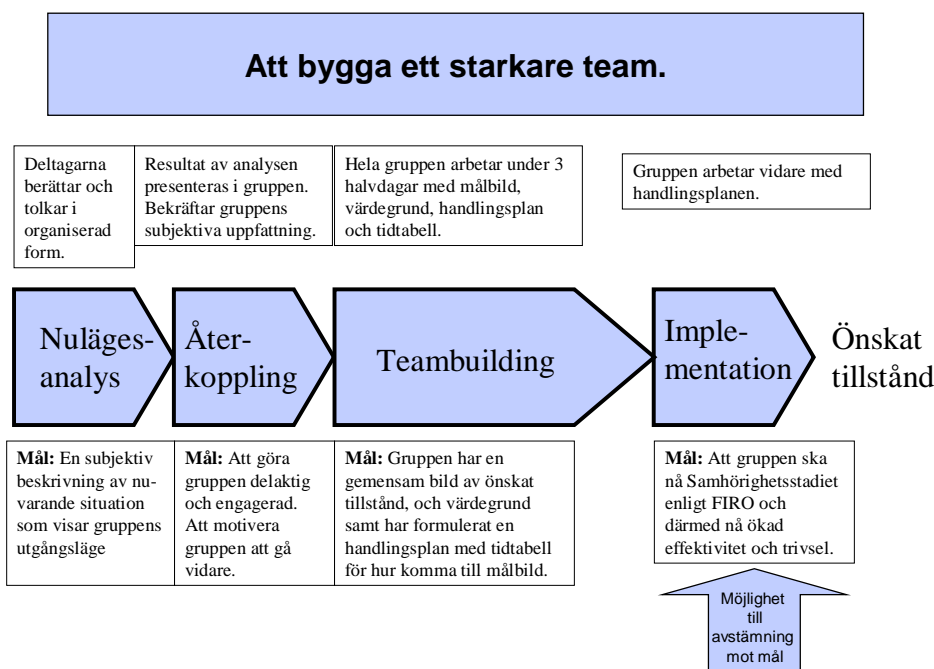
Att bygga ett starkare team.

Deltagarna berättar och tolkar i organiserad form.

Resultat av analysen presenteras i gruppen. Bekräftar gruppens subjektiva uppfattning.

Hela gruppen arbetar under 3 halvdagar med målbild, värdegrund, handlingsplan och tidtabell.

Gruppen arbetar vidare med handlingsplanen.

Nulägesanalys

Återkoppling

Teambuilding

Implementation

Önskat tillstånd

**Mål:** En subjektiv beskrivning av nuvarande situation som visar gruppens utgångsläge

**Mål:** Att göra gruppen delaktig och engagerad. Att motivera gruppen att gå vidare.

**Mål:** Gruppen har en gemensam bild av önskat tillstånd, och värdegrund samt har formulerat en handlingsplan med tidtabell för hur komma till målbild.

**Mål:** Att gruppen ska nå Samhörighetsstadiet enligt FIRO och därmed nå ökad effektivitet och trivsel.

Möjlighet till avstämning mot mål